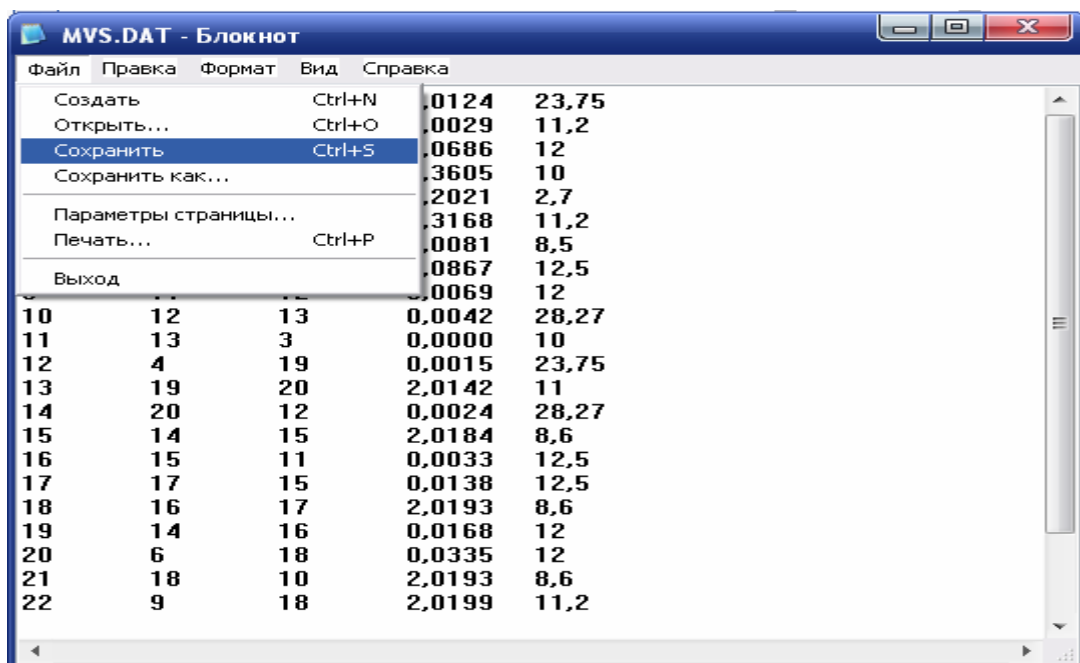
MVS.DAT - Блокнот

Файл Правка Формат Вид Справка

Создать Ctrl+N
Открыть... Ctrl+O
Сохранить Ctrl+S
Сохранить как...
Параметры страницы...
Печать... Ctrl+P
Выход

| | | | | |
|---|---|---|---|---|
| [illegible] | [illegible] | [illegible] | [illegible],0124 | 23,75 |
| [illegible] | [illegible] | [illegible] | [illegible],0029 | 11,2 |
| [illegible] | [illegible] | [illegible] | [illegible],0686 | 12 |
| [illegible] | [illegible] | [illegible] | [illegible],3605 | 10 |
| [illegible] | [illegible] | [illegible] | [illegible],2021 | 2,7 |
| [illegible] | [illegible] | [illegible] | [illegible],3168 | 11,2 |
| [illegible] | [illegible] | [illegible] | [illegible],0081 | 8,5 |
| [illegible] | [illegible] | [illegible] | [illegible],0867 | 12,5 |
| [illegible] | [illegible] | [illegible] | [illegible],0069 | 12 |
| 10 | 12 | 13 | 0,0042 | 28,27 |
| 11 | 13 | 3 | 0,0000 | 10 |
| 12 | 4 | 19 | 0,0015 | 23,75 |
| 13 | 19 | 20 | 2,0142 | 11 |
| 14 | 20 | 12 | 0,0024 | 28,27 |
| 15 | 14 | 15 | 2,0184 | 8,6 |
| 16 | 15 | 11 | 0,0033 | 12,5 |
| 17 | 17 | 15 | 0,0138 | 12,5 |
| 18 | 16 | 17 | 2,0193 | 8,6 |
| 19 | 14 | 16 | 0,0168 | 12 |
| 20 | 6 | 18 | 0,0335 | 12 |
| 21 | 18 | 10 | 2,0193 | 8,6 |
| 22 | 9 | 18 | 2,0199 | 11,2 |